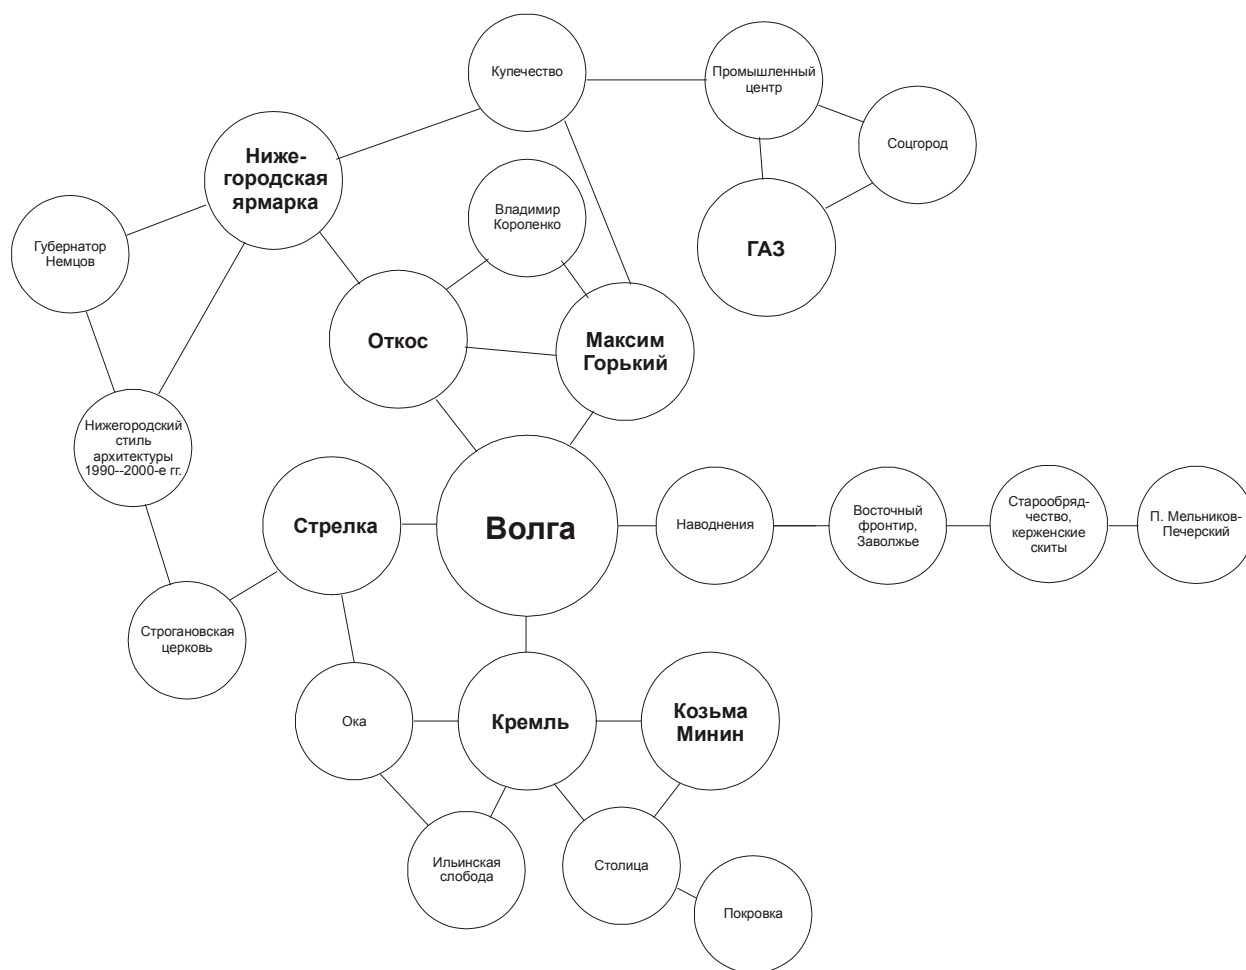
Купечество

Промышленный центр

Соцгород

Нижегородская ярмарка

Владимир Короленко

ГАЗ

Губернатор Немцов

Откос

Максим Горький

Нижегородский стиль архитектуры 1990--2000-е гг.

Стрелка

Волга

Наводнения

Восточный фронтир, Заволжье

Старообрядчество, керженские скиты

П. Мельников-Печерский

Строгановская церковь

Ока

Кремль

Козьма Минин

Ильинская слобода

Столица

Покровка